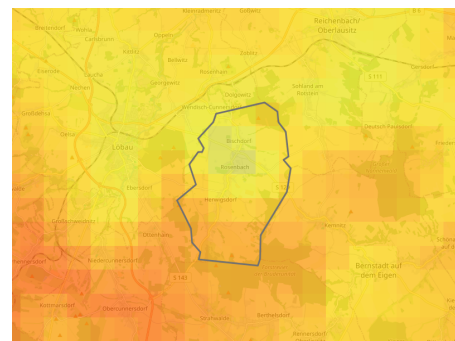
Reichenbach/ Oberlausitz
Löbau
Bischdorf
Rosenbach
Herwigsdorf
Bernstadt auf dem Eigen
Obercunnersdorf
Strahwalde
Kittlitz
Dürrhennersdorf
Berthelsdorf
Deutsch-Paulsdorf
Sohland am Rotstein
Großdehsa
Ebersdorf
Niedercunnersdorf
Dolgowitz
Kemnitz
Oberhainewalde
S 111
S 148
S 112
S 142